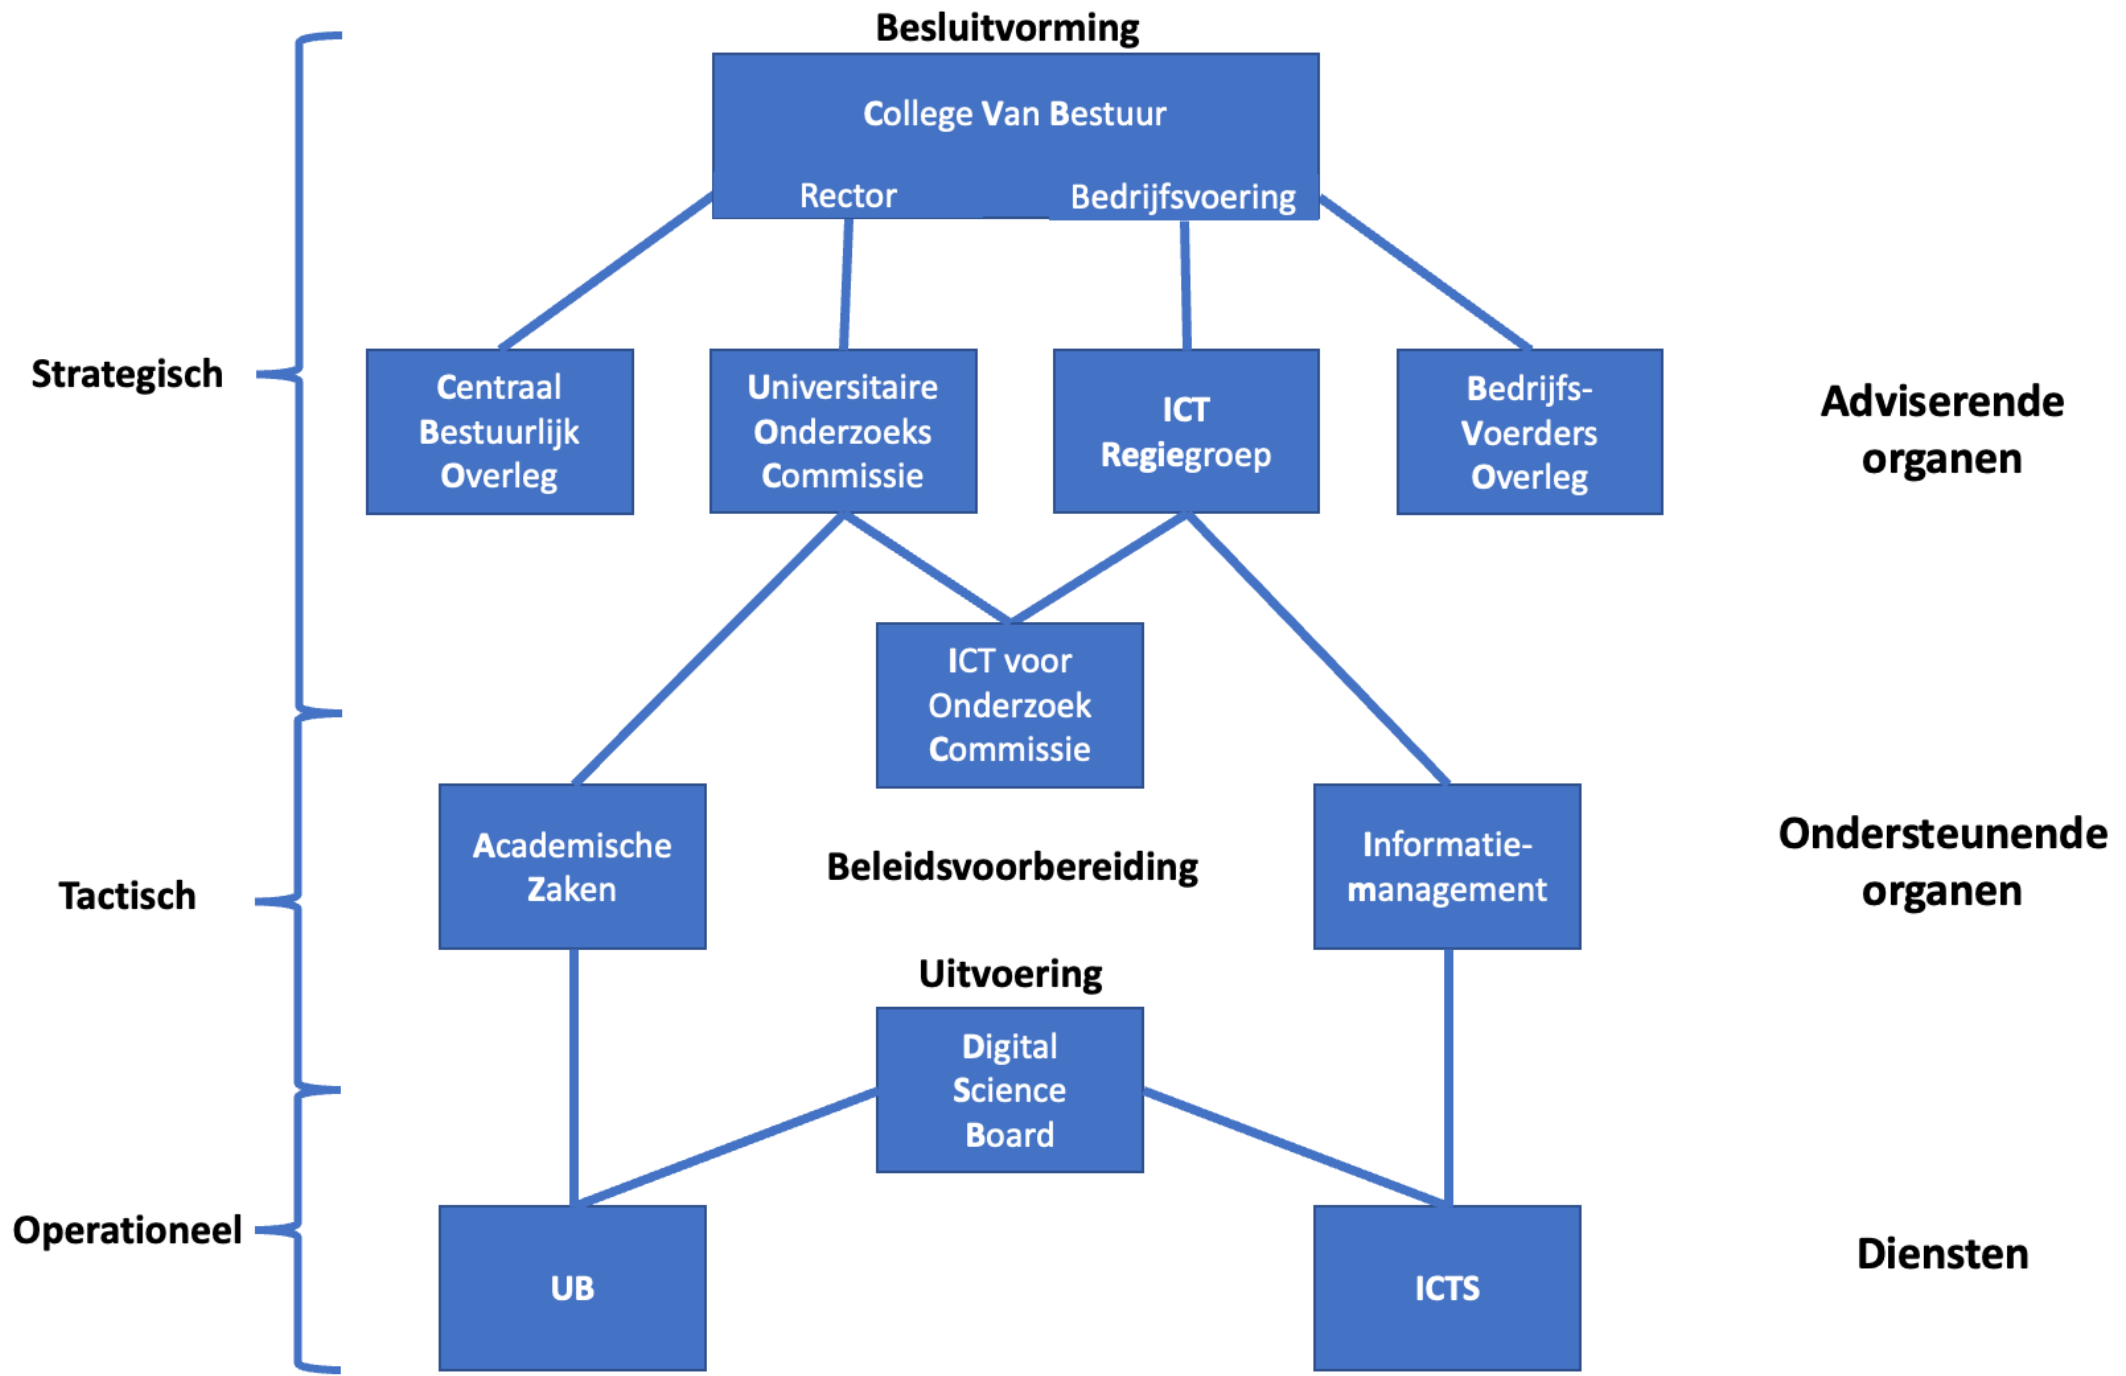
Besluitvorming

College Van Bestuur

Rector

Bedrijfsvoering

Strategisch

Centraal Bestuurlijk Overleg

Universitaire Onderzoeks Commissie

ICT Regiegroep

Bedrijfs-Voerders Overleg

Adviserende organen

ICT voor Onderzoek Commissie

Academische Zaken

Beleidsvoorbereiding

Informatie-management

Tactisch

Ondersteunende organen

Uitvoering

Digital Science Board

Operationeel

UB

ICTS

Diensten